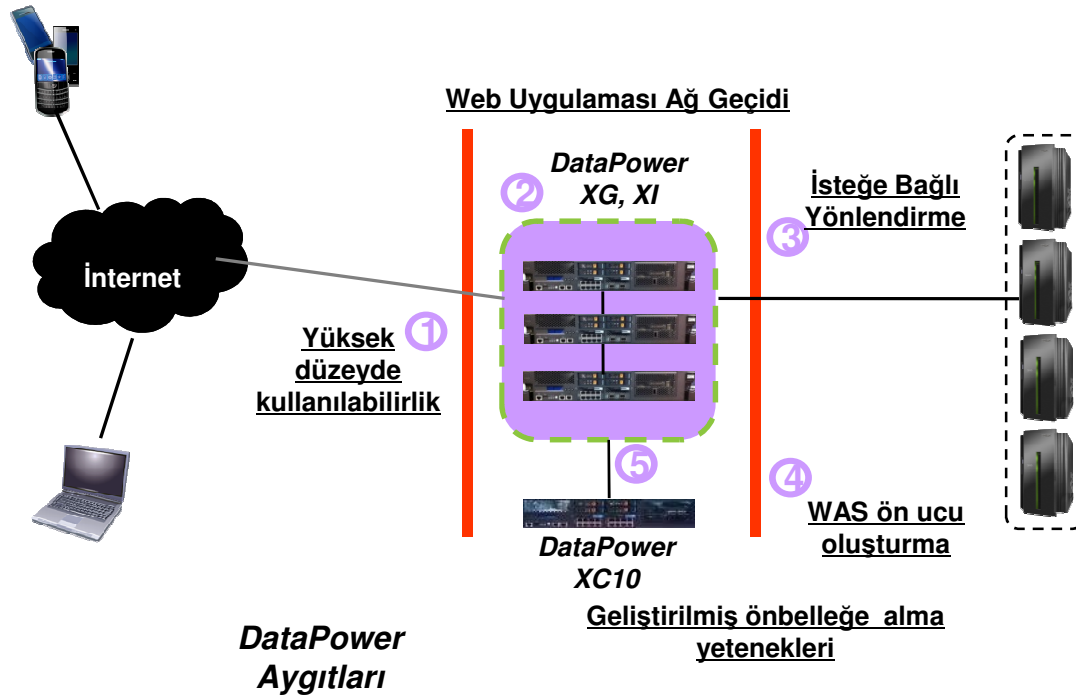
Web Uygulaması Ağ Geçidi

DataPower XG, XI

2

İnternet

İsteğe Bağlı Yönlendirme

3

Yüksek düzeyde kullanılabilirlik

1

5

4

WAS ön ucu oluşturma

DataPower XC10

Geliştirilmiş önbelleğe alma yetenekleri

DataPower Aygıtları